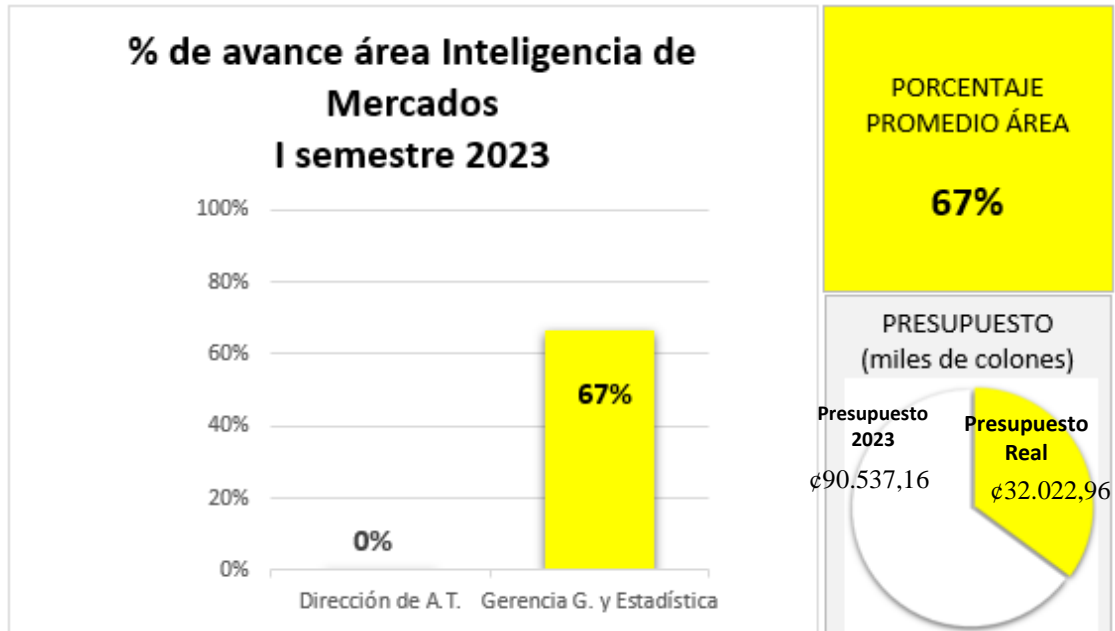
% de avance área Inteligencia de Mercados
I semestre 2023

100%
80%
60%
40%
20%
0%

0%
67%

Dirección de A.T.
Gerencia G. y Estadística

PORCENTAJE PROMEDIO ÁREA

67%

PRESUPUESTO
(miles de colones)

Presupuesto 2023
¢90.537,16

Presupuesto Real
¢32.022,96